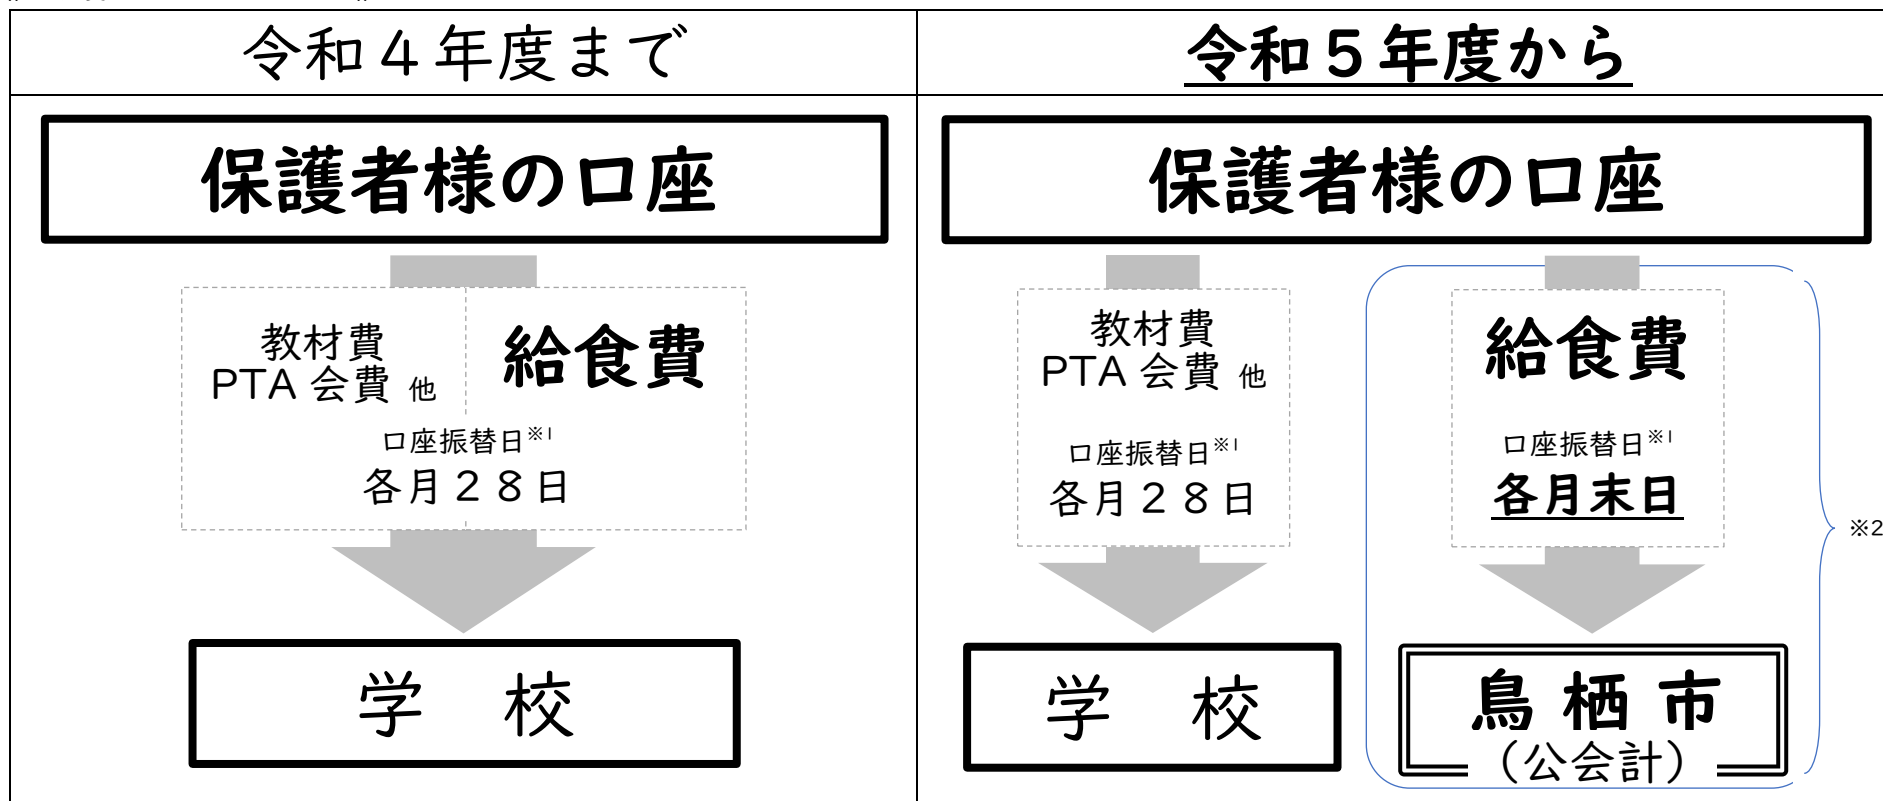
| 令和４年度まで | 令和５年度から |
|---|---|
| 保護者様の口座 | 保護者様の口座 |

教材費
PTA 会費 他

給食費

口座振替日$^{※1}$
各月２８日

学　校

教材費
PTA 会費 他

口座振替日$^{※1}$
各月２８日

学　校

給食費

口座振替日$^{※1}$
各月末日

鳥 栖 市
（公会計）

※2